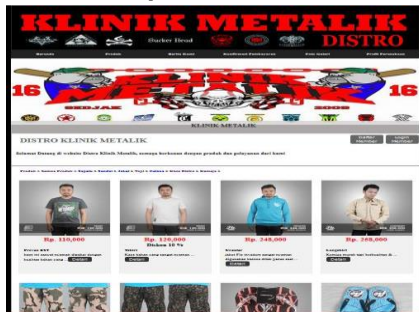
KLINIK METALIK
DISTRO

Slacker Head

Beranda
Produk
Berita Kami
Konfirmasi Pembayaran
Foto Instan
Profil Perusahaan

16
KLINIK METALIK
SEDJAK
2008
16

KLINIK METALIK

DISTRO KLINIK METALIK

Daftar Member
Login Member

Selamat Datang di website Distro Klinik Metalik, semoga berkenan dengan produk dan pelayanan dari kami

Produk » Semua Produk » Kapala » Sandal » Jaket » Topi » Celana » Kaos Distro » Kemeja »

Rp. 110,000
Kaos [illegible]
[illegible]
Detail

Rp. 120,000
Diskon 10 %
Kaos
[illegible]
Detail

Rp. 248,000
Sweater
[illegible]
Detail

Rp. 269,000
Kemeja
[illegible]
Detail